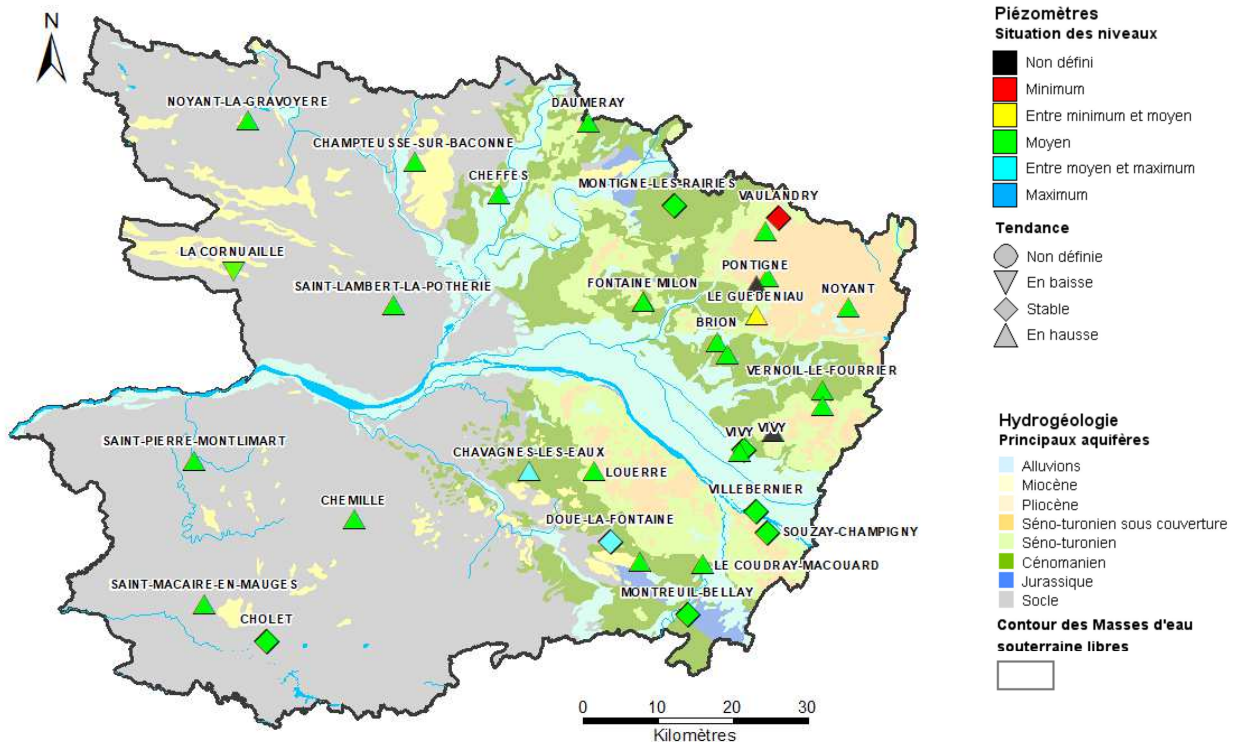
N

NOYANT-LA-GRAVOYERE
DAUMERAY
CHAMPTEUSSE-SUR-BACONNE
CHEFFES
MONTIGNE-LES-RAIRIES
VAULANDRY
LA CORNUAILLE
PONTIGNE
SAINT-LAMBERT-LA-POTHERIE
FONTAINE MILON
LE GUEDENIAU
NOYANT
BRION
VERNOIL-LE-FOURRIER
SAINT-PIERRE-MONTLIMART
VIVY
VIVY
CHAVAGNES-LES-EAUX
LOUERRE
CHEMILLE
VILLEBERNIER
DOUE-LA-FONTAINE
SOUZAY-CHAMPIGNY
LE COUDRAY-MACOUARD
SAINT-MACAIRE-EN-MAUGES
MONTREUIL-BELLAY
CHOLET

0 10 20 30
Kilomètres

Piézomètres
Situation des niveaux
Non défini
Minimum
Entre minimum et moyen
Moyen
Entre moyen et maximum
Maximum

Tendance
Non définie
En baisse
Stable
En hausse

Hydrogéologie
Principaux aquifères
Alluvions
Miocène
Pliocène
Séno-turonien sous couverture
Séno-turonien
Cénomanien
Jurassique
Socle

Contour des Masses d'eau souterraine libres